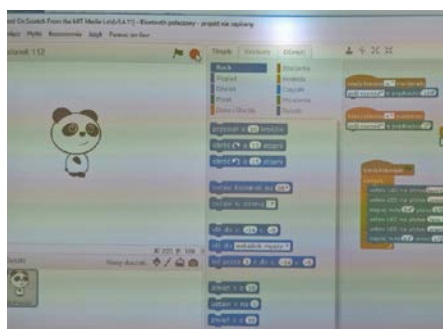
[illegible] Scratch From the MIT Media Lab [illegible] - Bluetooth połączony - projekt nie zapisany

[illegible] Plik Edycja Rozszerzenia Język Pomoc on-line

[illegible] 112

Skrypty Kostiumy Dźwięki

Ruch Zdarzenia
Wygląd Kontrola
Dźwięk Czujniki
Pióro Wyrażenia
Dane i Bloczki Bloczki

przesuń o 10 kroków
obróć o 15 stopni
obróć o 15 stopni
ustaw kierunek na 90
ustaw w stronę
idź do x: 0 y: 0
idź do wskaźnik myszy
leć przez 1 s do x: 0 y: 0
zmień x o 10
ustaw x na 0
zmień y o 10

x: 221 y: 108

Nowy duszek:

Duszki